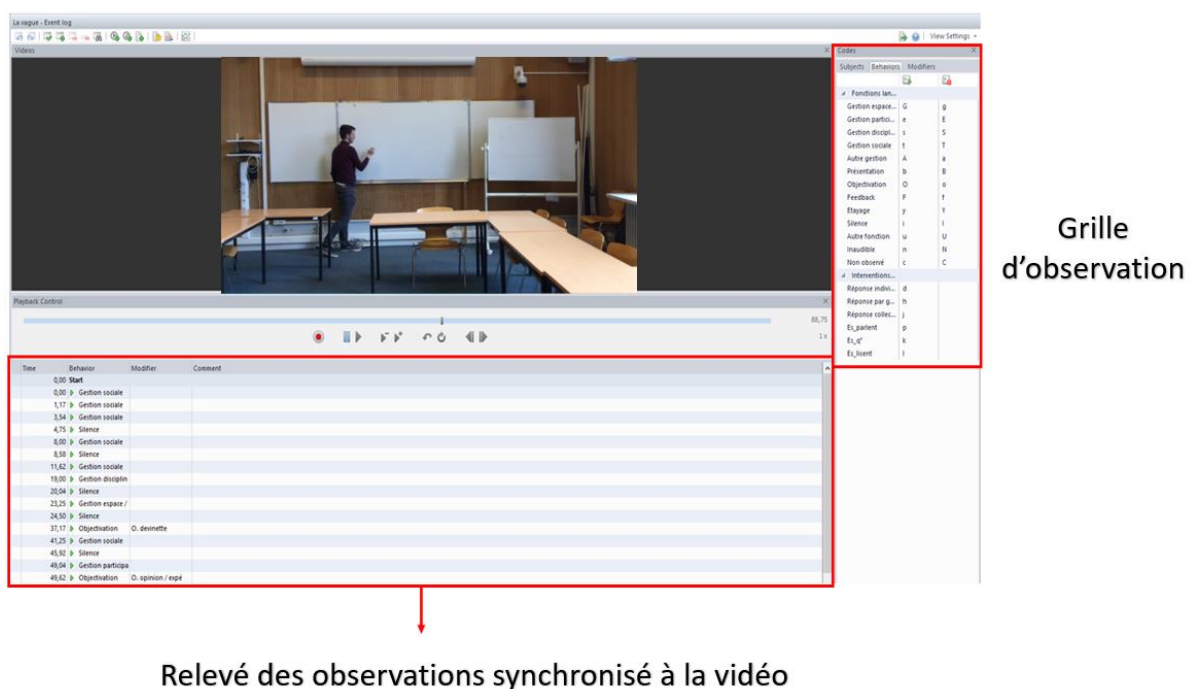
La vague - Event log

View Settings

Videos

Playback Control

88,75

1 x

| Time | Behavior | Modifier | Comment |
|---|---|---|---|
| 0,00 | Start | | |
| 0,00 | Gestion sociale | | |
| 1,17 | Gestion sociale | | |
| 3,54 | Gestion sociale | | |
| 4,75 | Silence | | |
| 8,00 | Gestion sociale | | |
| 8,58 | Silence | | |
| 11,62 | Gestion sociale | | |
| 19,00 | Gestion disciplin | | |
| 20,04 | Silence | | |
| 23,25 | Gestion espace / | | |
| 24,50 | Silence | | |
| 37,17 | Objectivation | O. devinette | |
| 41,25 | Gestion sociale | | |
| 45,92 | Silence | | |
| 49,04 | Gestion participa | | |
| 49,62 | Objectivation | O. opinion / expé | |

Codes

Subjects Behaviors Modifiers

| | | |
|---|---|---|
| Fonctions lan... | | |
| Gestion espace... | G | g |
| Gestion partici... | e | E |
| Gestion discipl... | s | S |
| Gestion sociale | t | T |
| Autre gestion | A | a |
| Présentation | b | B |
| Objectivation | O | o |
| Feedback | F | f |
| Etayage | y | Y |
| Silence | i | I |
| Autre fonction | u | U |
| Inaudible | n | N |
| Non observé | c | C |
| Interventions... | | |
| Réponse indivi... | d | |
| Réponse par g... | h | |
| Réponse collec... | j | |
| Es_parlent | p | |
| Es_q° | k | |
| Es_lisent | l | |

Grille d'observation

Relevé des observations synchronisé à la vidéo